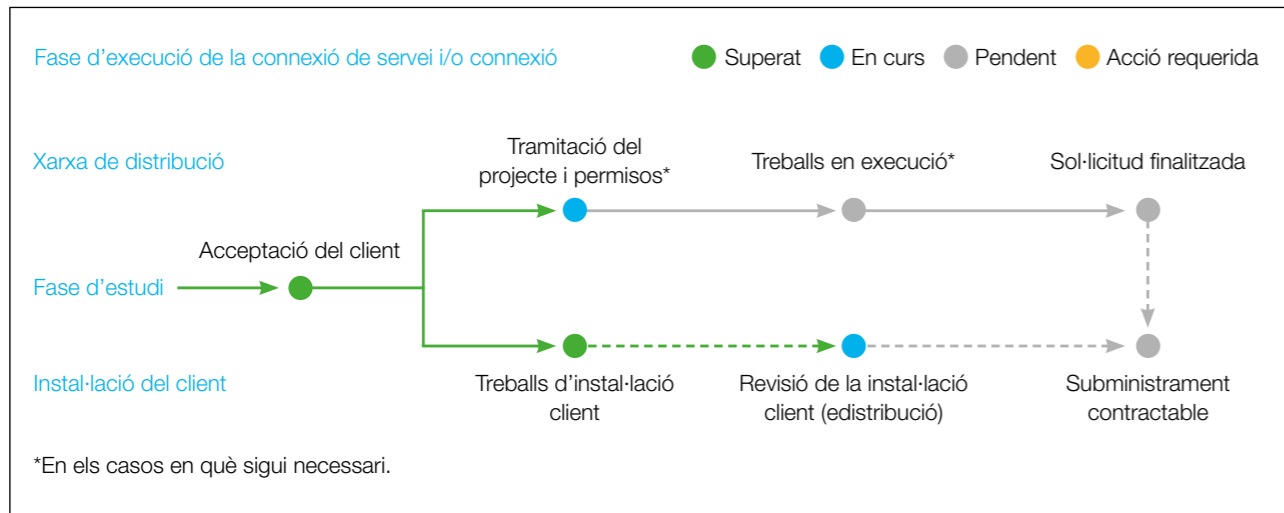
Fase d'execució de la connexió de servei i/o connexió

Superat En curs Pendent Acció requerida

Xarxa de distribució

Tramitació del projecte i permisos*

Treballs en execució*

Sol·licitud finalitzada

Acceptació del client

Fase d'estudi

Instal·lació del client

Treballs d'instal·lació client

Revisió de la instal·lació client (edistribució)

Subministrament contractable

*En els casos en què sigui necessari.